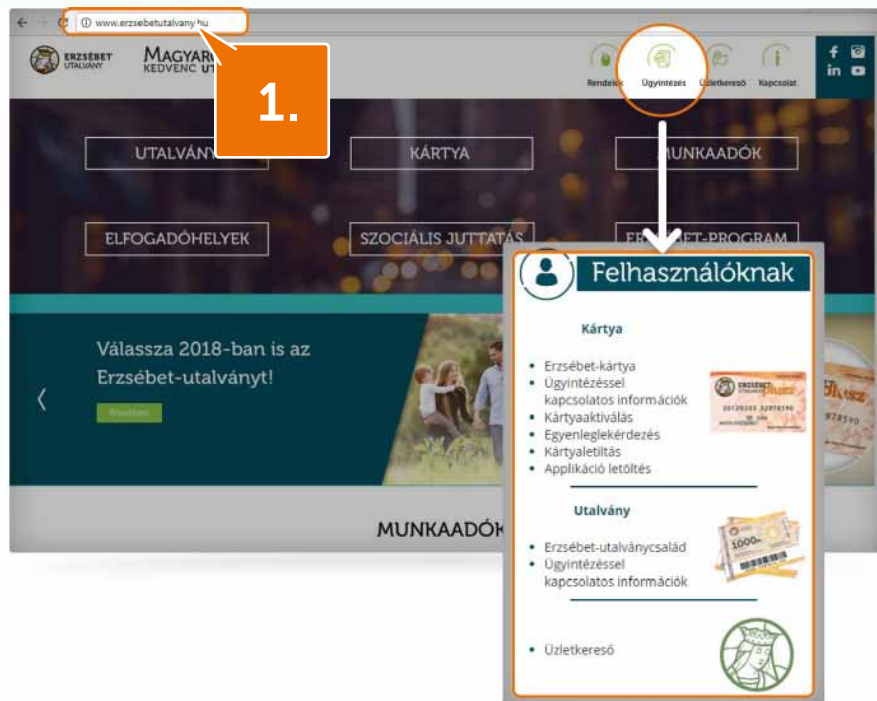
www.erzsebetutalvany.hu

ERZSÉBET UTALVÁNY

MAGYAR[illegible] KEDVENC UT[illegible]

1.

Rendelés Ügyintézés Üzletkereső Kapcsolat

UTALVÁNY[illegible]

KÁRTYA

MUNKAADÓK

ELFOGADÓHELYEK

SZOCIÁLIS JUTTATÁS

E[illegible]ÉBET-PROGRAM

Válassza 2018-ban is az Erzsébet-utalványt!

Bővebben

MUNKAADÓK

Felhasználóknak

Kártya

- Erzsébet-kártya
- Ügyintézéssel kapcsolatos információk
- Kártyaaktiválás
- Egyenleglekérdezés
- Kártyaletiltás
- Applikáció letöltés

Utalvány

- Erzsébet-utalványcsalád
- Ügyintézéssel kapcsolatos információk

- Üzletkereső